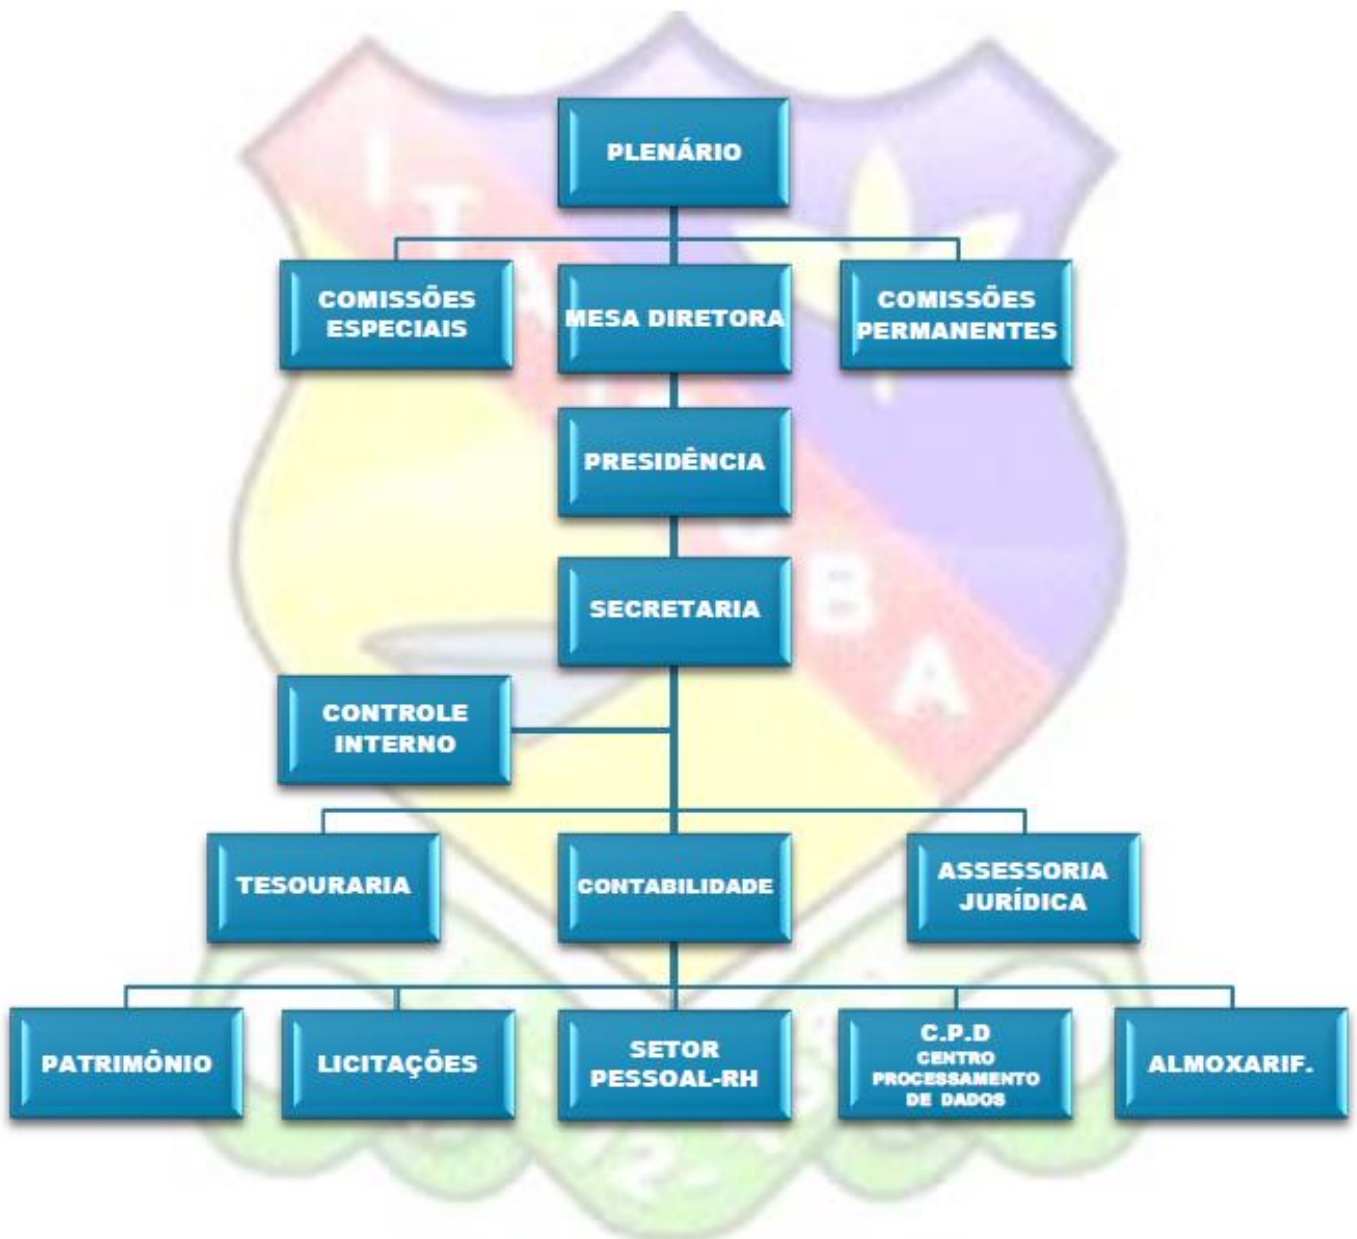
PLENÁRIO

COMISSÕES ESPECIAIS

MESA DIRETORA

COMISSÕES PERMANENTES

PRESIDÊNCIA

SECRETARIA

CONTROLE INTERNO

TESOURARIA

CONTABILIDADE

ASSESSORIA JURÍDICA

PATRIMÔNIO

LICITAÇÕES

SETOR PESSOAL-RH

C.P.D CENTRO PROCESSAMENTO DE DADOS

ALMOXARIF.